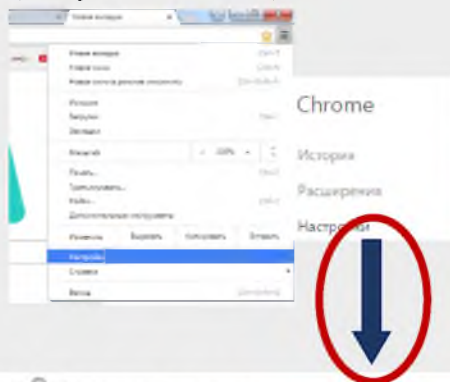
Новая вкладка

Новая вкладка
Новое окно
Новое окно в режиме инкогнито

История
Загрузки
Закладки

Масштаб - 100% +

Печать...
Трансляция...
Найти...
Дополнительные инструменты

Изменить Вырезать Копировать Вставить

Настройки
Справка

Выход

Chrome

История

Расширения

Настройки